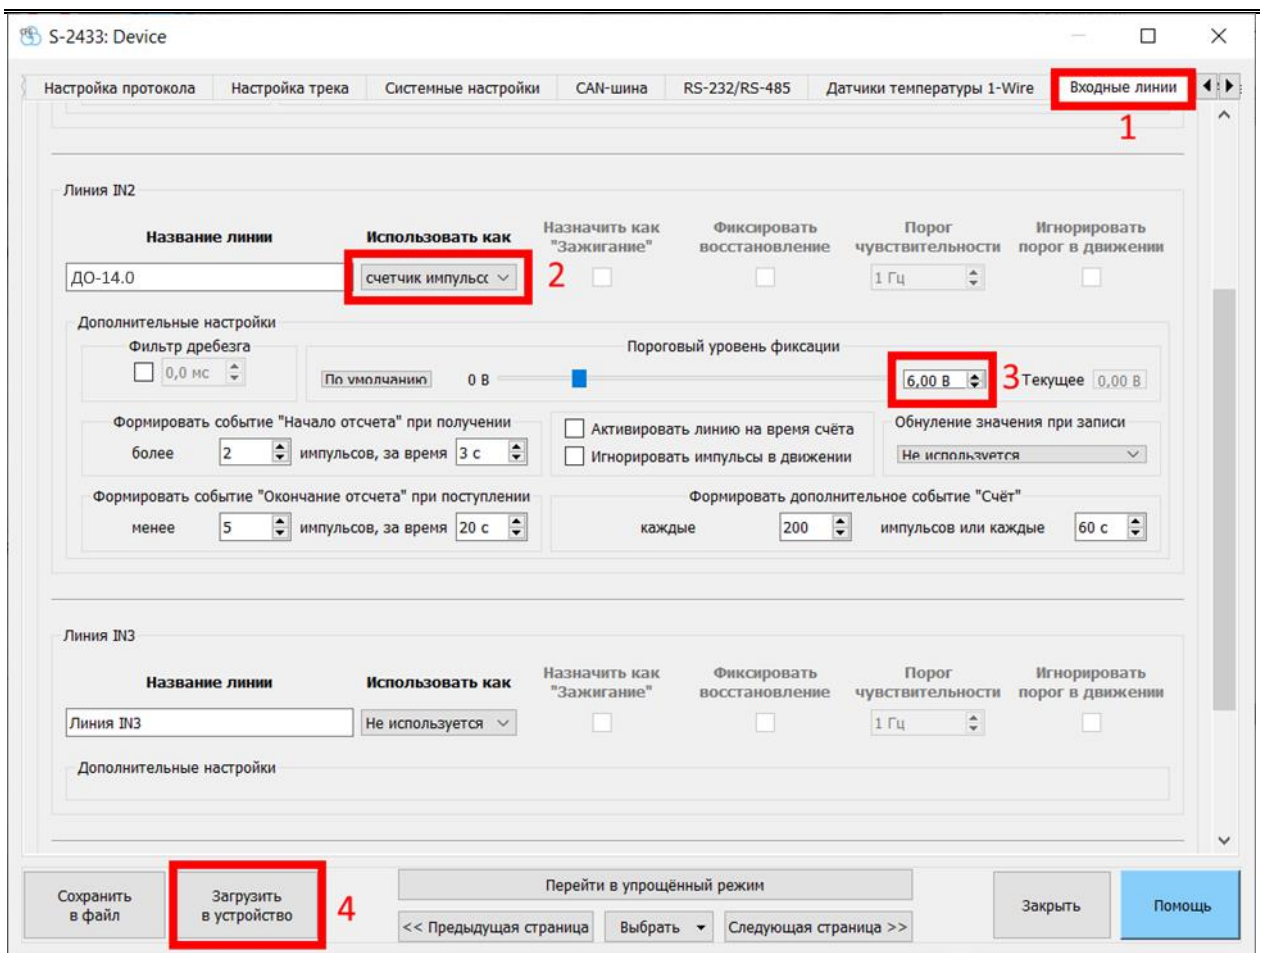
S-2433: Device

Настройка протокола | Настройка трека | Системные настройки | CAN-шина | RS-232/RS-485 | Датчики температуры 1-Wire | Входные линии

1

Линия IN2

Название линии | Использовать как | Назначить как "Зажигание" | Фиксировать восстановление | Порог чувствительности | Игнорировать порог в движении

ДО-14.0 | счетчик импульсс | 2 | 1 Гц

Дополнительные настройки

Фильтр дребезга

0,0 мс

Пороговый уровень фиксации

По умолчанию 0 В 6,00 В 3 Текущее 0,00 В

Формировать событие "Начало отсчета" при получении

более 2 импульсов, за время 3 с

Активировать линию на время счёта

Игнорировать импульсы в движении

Обнуление значения при записи

Не используется

Формировать событие "Окончание отсчета" при поступлении

менее 5 импульсов, за время 20 с

Формировать дополнительное событие "Счёт"

каждые 200 импульсов или каждые 60 с

Линия IN3

Название линии | Использовать как | Назначить как "Зажигание" | Фиксировать восстановление | Порог чувствительности | Игнорировать порог в движении

Линия IN3 | Не используется | 1 Гц

Дополнительные настройки

Сохранить в файл

Загрузить в устройство

4

Перейти в упрощённый режим

<< Предыдущая страница | Выбрать | Следующая страница >>

Закрыть

Помощь